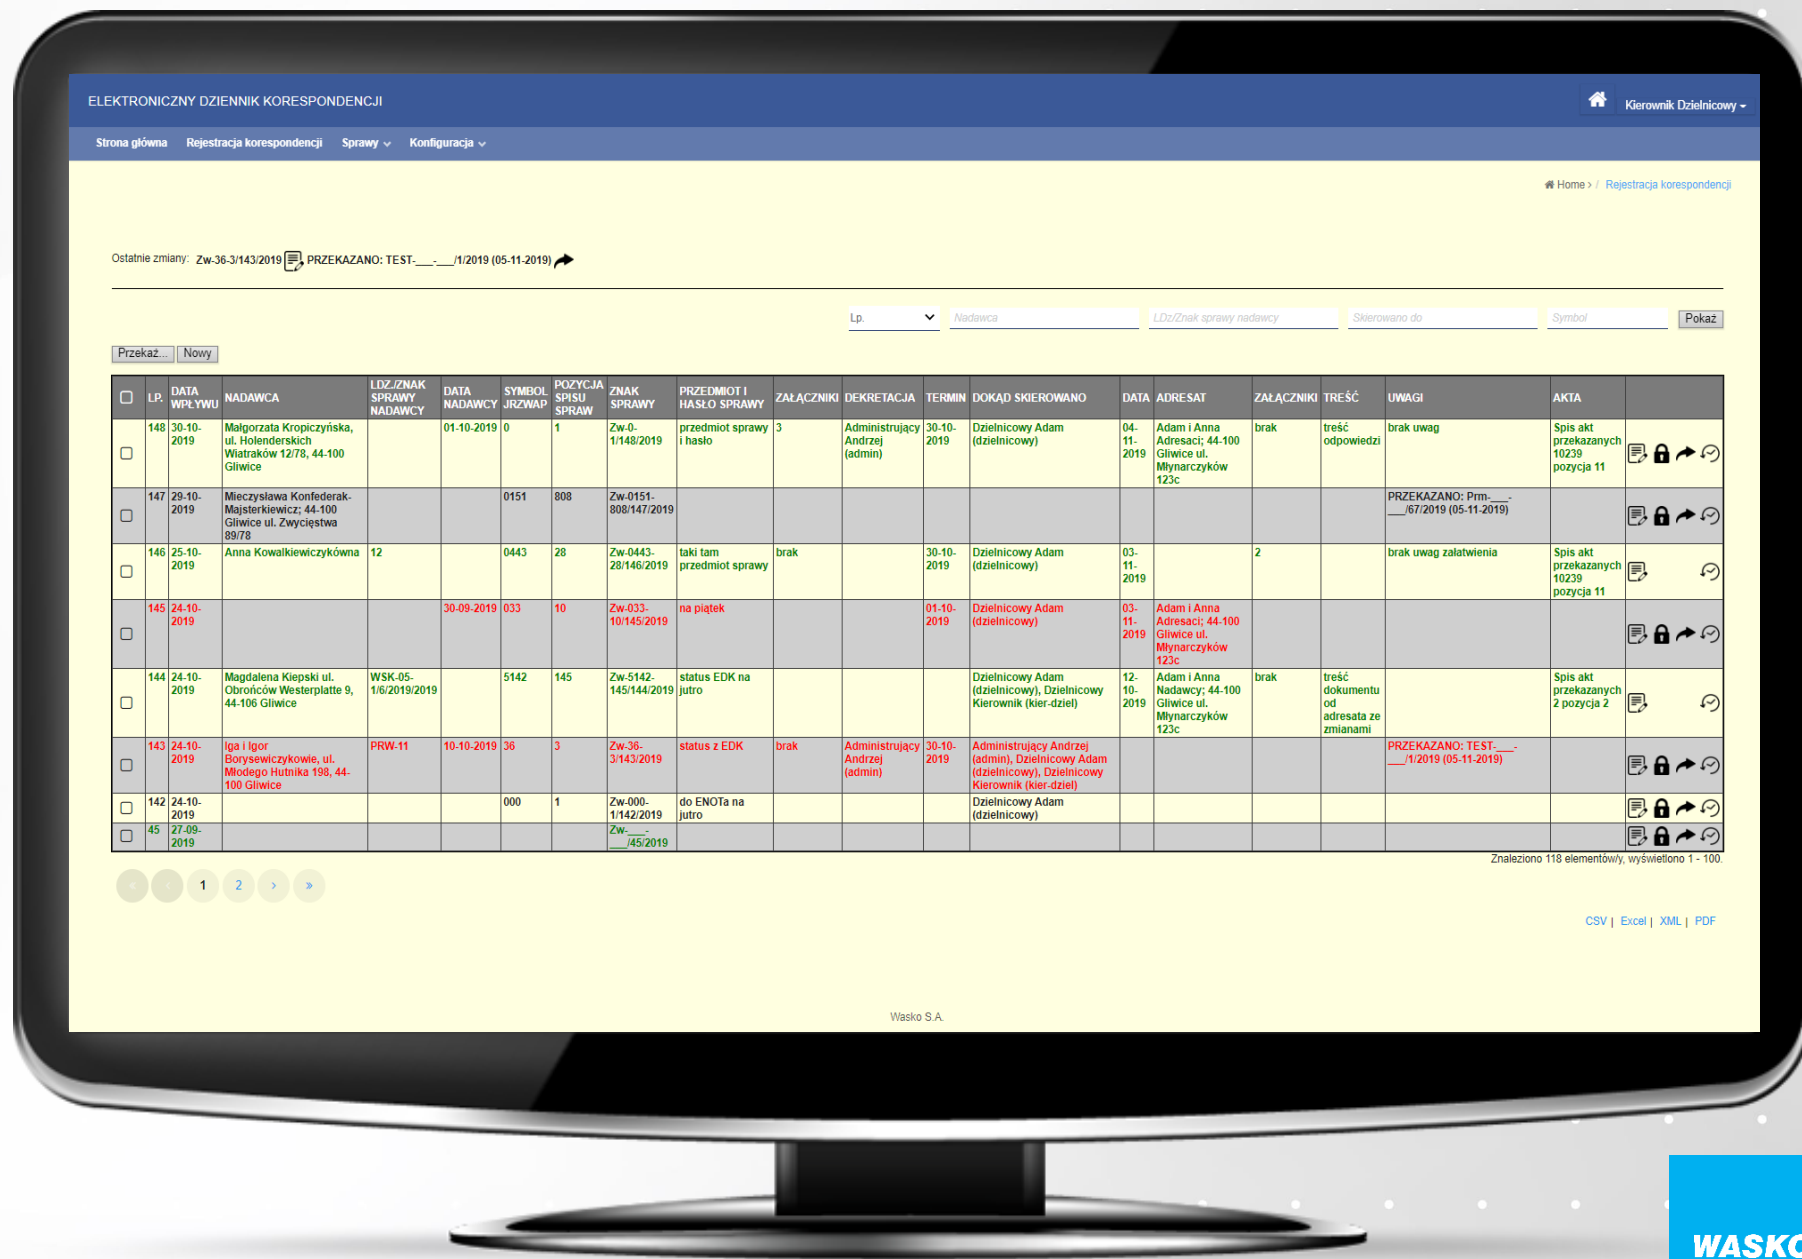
ELEKTRONICZNY DZIENNIK KORESPONDENCJI

Kierownik Dzielnicowy

Strona główna Rejestracja korespondencji Sprawy Konfiguracja

Home / Rejestracja korespondencji

Ostatnie zmiany: Zw-36-3/143/2019 PRZEKAZANO: TEST-___-___/1/2019 (05-11-2019)

Lp. Nadawca LDz/Znak sprawy nadawcy Skierowano do Symbol Pokaż

Przekaż... Nowy

| | LP. | DATA WPŁYWU | NADAWCA | LDZ./ZNAK SPRAWY NADAWCY | DATA NADAWCY | SYMBOL JRZWAP | POZYCJA SPISU SPRAW | ZNAK SPRAWY | PRZEDMIOT I HASŁO SPRAWY | ZAŁĄCZNIKI | DEKRETACJA | TERMIN | DOKĄD SKIEROWANO | DATA | ADRESAT | ZAŁĄCZNIKI | TREŚĆ | UWAGI | AKTA |
|---|---|---|---|---|---|---|---|---|---|---|---|---|---|---|---|---|---|---|---|
| | 148 | 30-10-2019 | Małgorzata Kropiczyńska, ul. Holenderskich Wiatraków 12/78, 44-100 Gliwice | | 01-10-2019 | 0 | 1 | Zw-0-1/148/2019 | przedmiot sprawy i hasło | 3 | Administrujący Andrzej (admin) | 30-10-2019 | Dzielnicowy Adam (dzielnicowy) | 04-11-2019 | Adam i Anna Adresaci; 44-100 Gliwice ul. Młynarczyków 123c | brak | treść odpowiedzi | brak uwag | Spis akt przekazanych 10239 pozycja 11 |
| | 147 | 29-10-2019 | Mieczysława Konfederak-Majsterkiewicz; 44-100 Gliwice ul. Zwycięstwa 89/78 | | | 0151 | 808 | Zw-0151-808/147/2019 | | | | | | | | | | PRZEKAZANO: Prm-___-___/67/2019 (05-11-2019) | |
| | 146 | 25-10-2019 | Anna Kowalkiewiczykówna | 12 | | 0443 | 28 | Zw-0443-28/146/2019 | taki tam przedmiot sprawy | brak | | 30-10-2019 | Dzielnicowy Adam (dzielnicowy) | 03-11-2019 | | 2 | | brak uwag załatwienia | Spis akt przekazanych 10239 pozycja 11 |
| | 145 | 24-10-2019 | | | 30-09-2019 | 033 | 10 | Zw-033-10/145/2019 | na piątek | | | 01-10-2019 | Dzielnicowy Adam (dzielnicowy) | 03-11-2019 | Adam i Anna Adresaci; 44-100 Gliwice ul. Młynarczyków 123c | | | | |
| | 144 | 24-10-2019 | Magdalena Kiepski ul. Obrońców Westerplatte 9, 44-106 Gliwice | WSK-05-1/6/2019/2019 | | 5142 | 145 | Zw-5142-145/144/2019 | status EDK na jutro | | | | Dzielnicowy Adam (dzielnicowy), Dzielnicowy Kierownik (kier-dziel) | 12-10-2019 | Adam i Anna Nadawcy; 44-100 Gliwice ul. Młynarczyków 123c | brak | treść dokumentu od adresata ze zmianami | | Spis akt przekazanych 2 pozycja 2 |
| | 143 | 24-10-2019 | Iga i Igor Borysewiczykowie, ul. Młodego Hutnika 198, 44-100 Gliwice | PRW-11 | 10-10-2019 | 36 | 3 | Zw-36-3/143/2019 | status z EDK | brak | Administrujący Andrzej (admin) | 30-10-2019 | Administrujący Andrzej (admin), Dzielnicowy Adam (dzielnicowy), Dzielnicowy Kierownik (kier-dziel) | | | | | PRZEKAZANO: TEST-___-___/1/2019 (05-11-2019) | |
| | 142 | 24-10-2019 | | | | 000 | 1 | Zw-000-1/142/2019 | do ENOTa na jutro | | | | Dzielnicowy Adam (dzielnicowy) | | | | | | |
| | 45 | 27-09-2019 | | | | | | Zw-___-___/45/2019 | | | | | | | | | | | |

Znaleziono 118 elementów/y, wyświetlono 1 - 100.

« ‹ 1 2 › »

CSV | Excel | XML | PDF

Wasko S.A.

WASKO